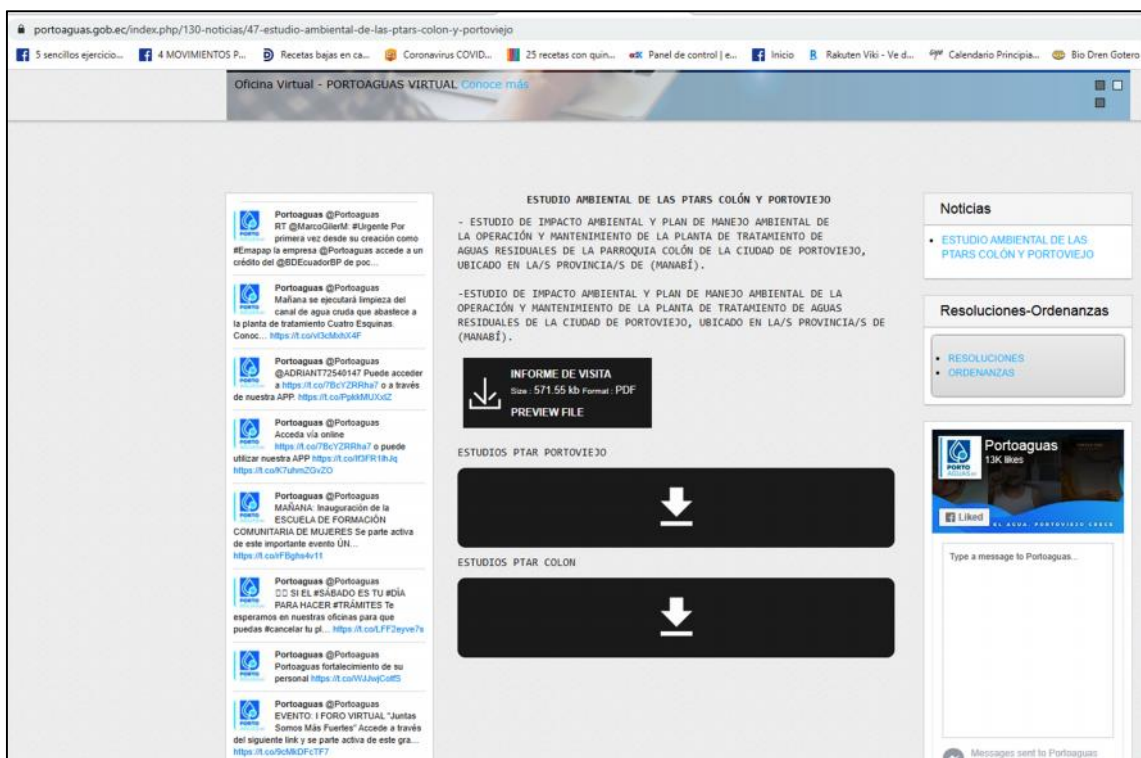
portoaguas.gob.ec/index.php/130-noticias/47-estudio-ambiental-de-las-ptars-colon-y-portoviejo

5 sencillos ejercicio... 4 MOVIMIENTOS P... Recetas bajas en ca... Coronavirus COVID... 25 recetas con quin... Panel de control | e... Inicio Rakuten Viki - Ve d... Calendario Principia... Bio Dren Gotero

Oficina Virtual - PORTOAGUAS VIRTUAL Conoce más

Portoaguas @Portoaguas
RT @MarcoGilerM: #Urgente Por primera vez desde su creación como #Emapap la empresa @Portoaguas accede a un crédito del @BDEcuadorBP de poc...

Portoaguas @Portoaguas
Mañana se ejecutará limpieza del canal de agua cruda que abastece a la planta de tratamiento Cuatro Esquinas. Conoc... https://t.co/vI3cMxhX4F

Portoaguas @Portoaguas
@ADRIANT72540147 Puede acceder a https://t.co/7BcYZRRha7 o a través de nuestra APP. https://t.co/PpkkMUXdZ

Portoaguas @Portoaguas
Acceda vía online https://t.co/7BcYZRRha7 o puede utilizar nuestra APP https://t.co/lf3FR1lhJq https://t.co/K7uhmZGxZO

Portoaguas @Portoaguas
MAÑANA: Inauguración de la ESCUELA DE FORMACIÓN COMUNITARIA DE MUJERES Se parte activa de este importante evento ÚN... https://t.co/rFBghs4v11

Portoaguas @Portoaguas
SI EL #SÁBADO ES TU #DÍA PARA HACER #TRÁMITES Te esperamos en nuestras oficinas para que puedas #cancelar tu pl... https://t.co/LFF2eyve7s

Portoaguas @Portoaguas
Portoaguas fortalecimiento de su personal https://t.co/WJJwjColfS

Portoaguas @Portoaguas
EVENTO: I FORO VIRTUAL "Juntas Somos Más Fuertes" Accede a través del siguiente link y se parte activa de este gra... https://t.co/9cMkDFcTF7

ESTUDIO AMBIENTAL DE LAS PTARS COLÓN Y PORTOVIEJO

- ESTUDIO DE IMPACTO AMBIENTAL Y PLAN DE MANEJO AMBIENTAL DE LA OPERACIÓN Y MANTENIMIENTO DE LA PLANTA DE TRATAMIENTO DE AGUAS RESIDUALES DE LA PARROQUIA COLÓN DE LA CIUDAD DE PORTOVIEJO, UBICADO EN LA/S PROVINCIA/S DE (MANABÍ).

-ESTUDIO DE IMPACTO AMBIENTAL Y PLAN DE MANEJO AMBIENTAL DE LA OPERACIÓN Y MANTENIMIENTO DE LA PLANTA DE TRATAMIENTO DE AGUAS RESIDUALES DE LA CIUDAD DE PORTOVIEJO, UBICADO EN LA/S PROVINCIA/S DE (MANABÍ).

INFORME DE VISITA
Size : 571.55 kb Format : PDF
PREVIEW FILE

ESTUDIOS PTAR PORTOVIEJO

ESTUDIOS PTAR COLON

Noticias
• ESTUDIO AMBIENTAL DE LAS PTARS COLÓN Y PORTOVIEJO

Resoluciones-Ordenanzas
• RESOLUCIONES
• ORDENANZAS

Portoaguas
13K likes
PORTO AGUAS
Liked
EL AGUA, PORTOVIEJO CRECE
Type a message to Portoaguas...
Messages sent to Portoaguas